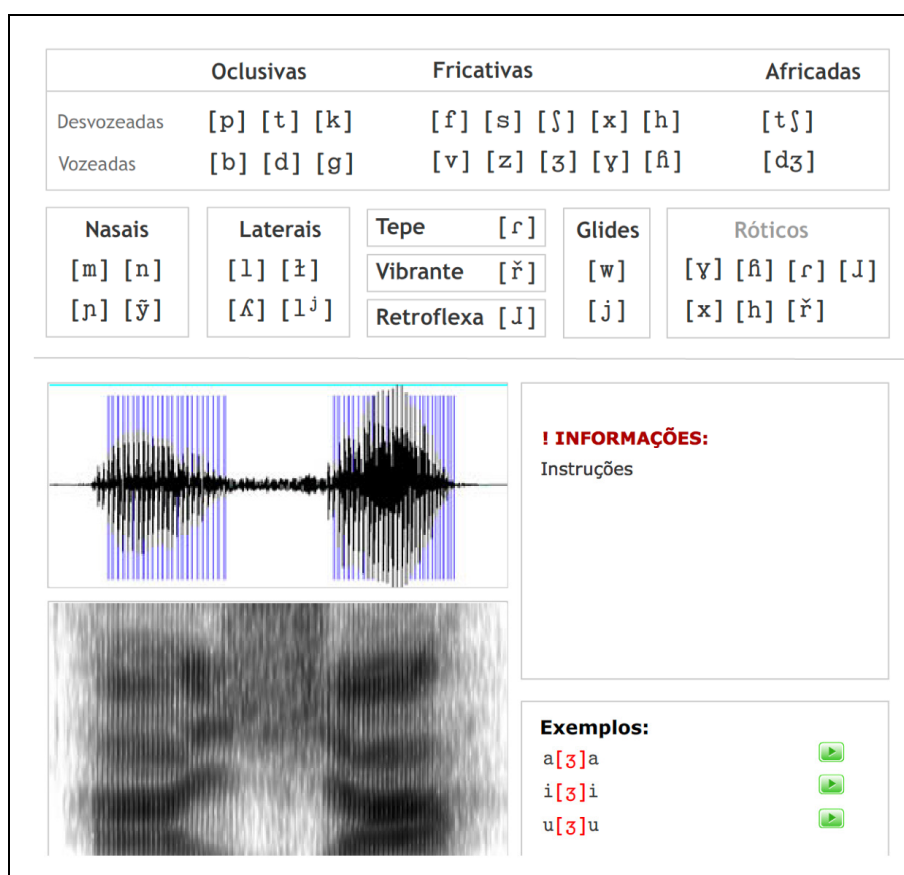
| | Oclusivas | Fricativas | Africadas |
|---|---|---|---|
| Desvozeadas | [p] [t] [k] | [f] [s] [ʃ] [x] [h] | [tʃ] |
| Vozeadas | [b] [d] [g] | [v] [z] [ʒ] [ɣ] [ɦ] | [dʒ] |

Nasais
[m] [n]
[ɲ] [ỹ]

Laterais
[l] [ɫ]
[ʎ] [lʲ]

Tepe [ɾ]
Vibrante [ř]
Retroflexa [ɹ]

Glides
[w]
[j]

Róticos
[ɣ] [ɦ] [ɾ] [ɹ]
[x] [h] [ř]

! INFORMAÇÕES:
Instruções

Exemplos:
a[ʒ]a
i[ʒ]i
u[ʒ]u